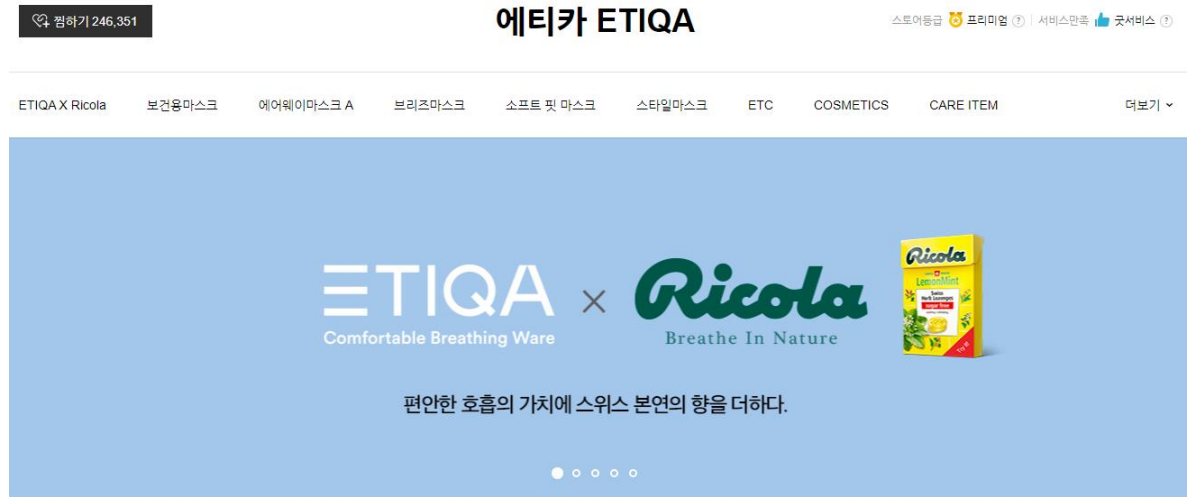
찜하기 246,351

에티카 ETIQA

스토어등급 프리미엄 ? | 서비스만족 굿서비스 ?

ETIQA X Ricola 보건용마스크 에어웨이마스크 A 브리즈마스크 소프트 핏 마스크 스타일마스크 ETC COSMETICS CARE ITEM 더보기

ETIQA
Comfortable Breathing Ware
×
Ricola
Breathe In Nature

Ricola
LemonMint
sugar free

편안한 호흡의 가치에 스위스 본연의 향을 더하다.